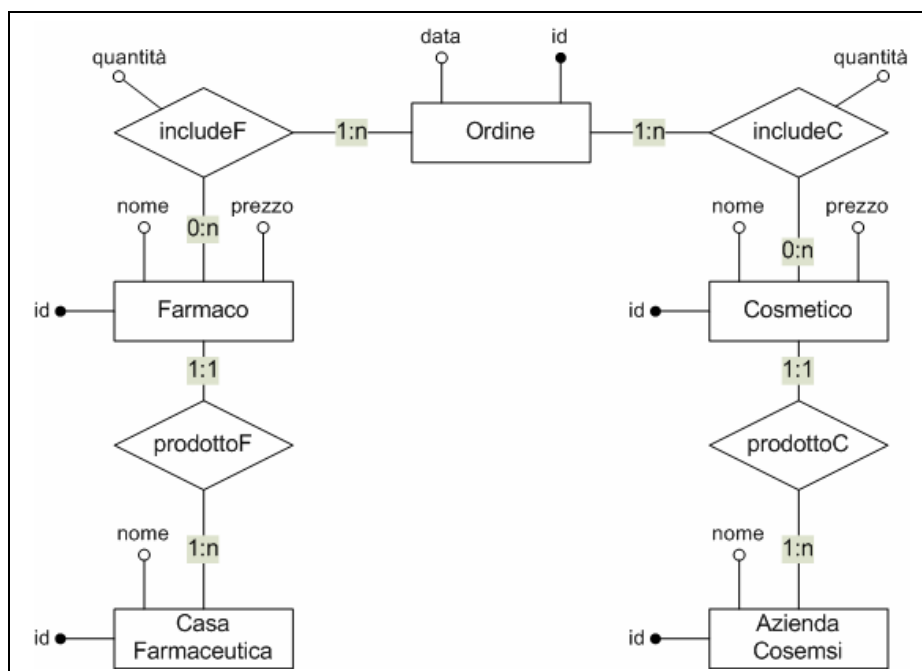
data
id
quantità
quantità
includeF
1:n
Ordine
1:n
includeC
nome
prezzo
nome
prezzo
0:n
0:n
id
Farmaco
id
Cosmetico
1:1
1:1
prodottoF
prodottoC
nome
nome
1:n
1:n
id
Casa Farmaceutica
id
Azienda Cosemsi